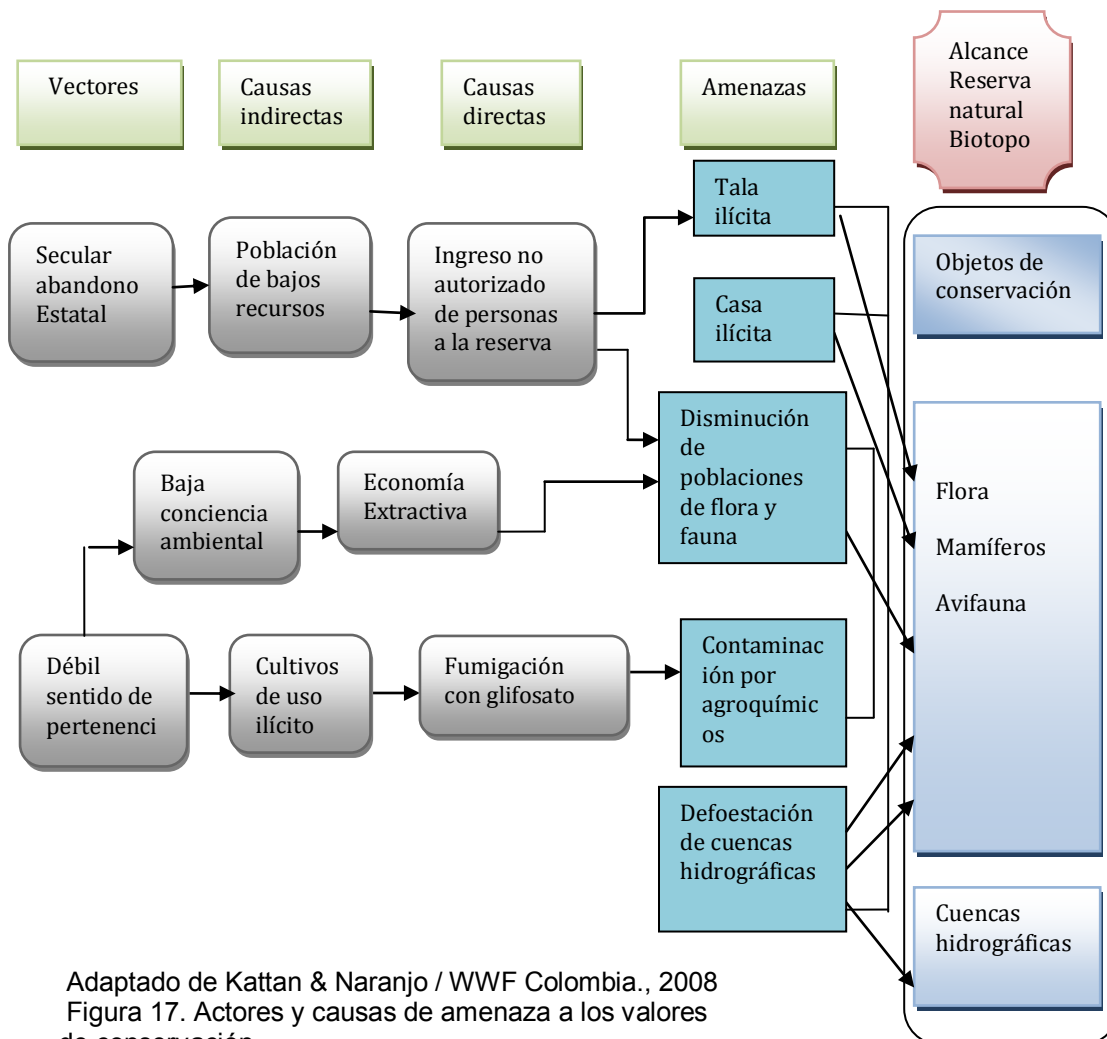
Vectores

Causas indirectas

Causas directas

Amenazas

Alcance Reserva natural Biotopo

Secular abandono Estatal

Población de bajos recursos

Ingreso no autorizado de personas a la reserva

Tala ilícita

Casa ilícita

Objetos de conservación

Disminución de poblaciones de flora y fauna

Baja conciencia ambiental

Economía Extractiva

Flora

Mamíferos

Avifauna

Débil sentido de pertenenci

Cultivos de uso ilícito

Fumigación con glifosato

Contaminación por agroquímicos

Defoestación de cuencas hidrográficas

Cuencas hidrográficas

Adaptado de Kattan & Naranjo / WWF Colombia., 2008
Figura 17. Actores y causas de amenaza a los valores de conservación